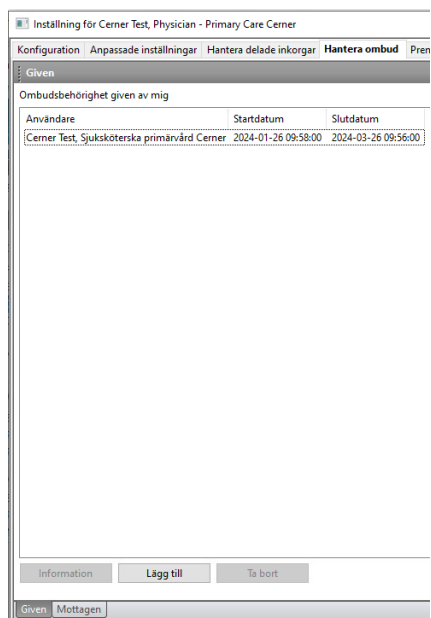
Inställning för Cerner Test, Physician - Primary Care Cerner

Konfiguration | Anpassade inställningar | Hantera delade inkorgar | Hantera ombud | Pren

Given

Ombudsbehörighet given av mig

| Användare | Startdatum | Slutdatum |
|---|---|---|
| Cerner Test, Sjuksköterska primärvård Cerner | 2024-01-26 09:58:00 | 2024-03-26 09:56:00 |

Information | Lägg till | Ta bort

Given | Mottagen